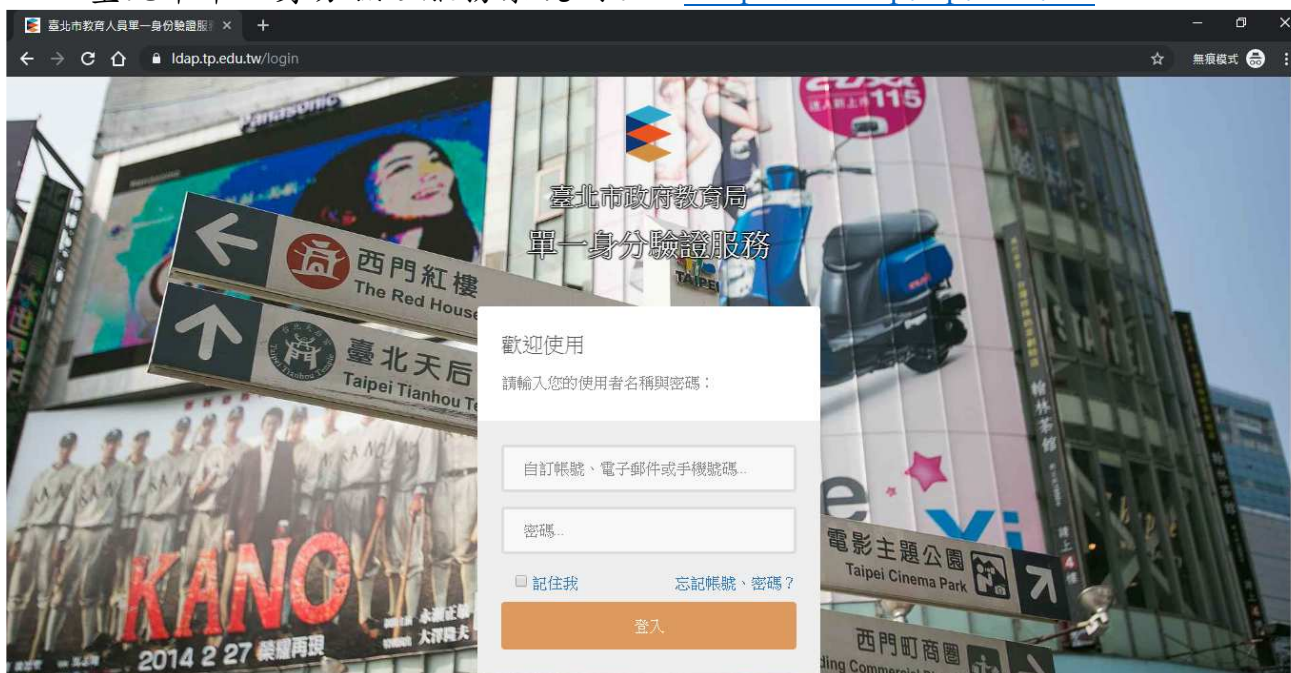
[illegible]

臺北市教育人員單一身分驗證服 ×
+
ldap.tp.edu.tw/login
無痕模式

Panasonic
115
臺北市政府教育局
單一身分驗證服務
西門紅樓
The Red House
臺北天后
Taipei Tianhou Te
TAIPEI

歡迎使用
請輸入您的使用者名稱與密碼：
自訂帳號、電子郵件或手機號碼...
密碼...
記住我
忘記帳號、密碼？
登入

電影主題公園
Taipei Cinema Park
西門町商圈
ding Commercial
KANO
2014 2 27 榮耀再現
永瀨正敏
大澤隆夫